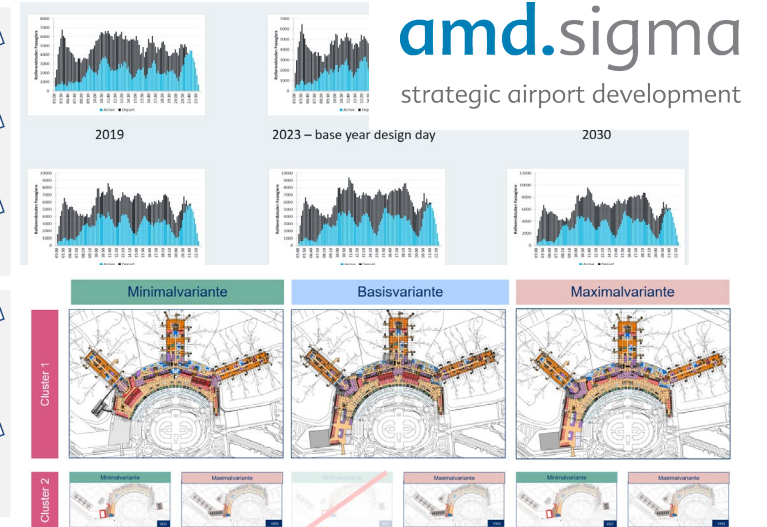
amd.sigma
strategic airport development

2019

2023 – base year design day

2030

Minimalvariante

Basisvariante

Maximalvariante

Cluster 1

Cluster 2

Minimalvariante

Maximalvariante

Maximalvariante

Minimalvariante

Maximalvariante